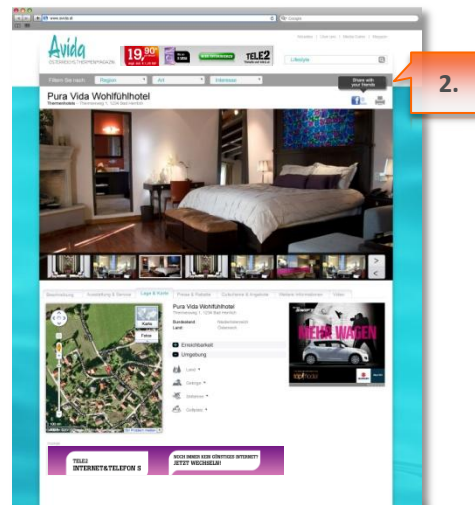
Avida

19,90

TELE2

Lifestyle

Share with your friends

2.

Pura Vida Wohlfühlhotel

Karte

Foto

Pura Vida Wohlfühlhotel

Erreichbarkeit

Umgebung

MEHR WAGEN

TELE2
INTERNET&TELEFON S

NOCH IMMER KEIN GÜNSTIGES INTERNET?
JETZT WECHSELN!